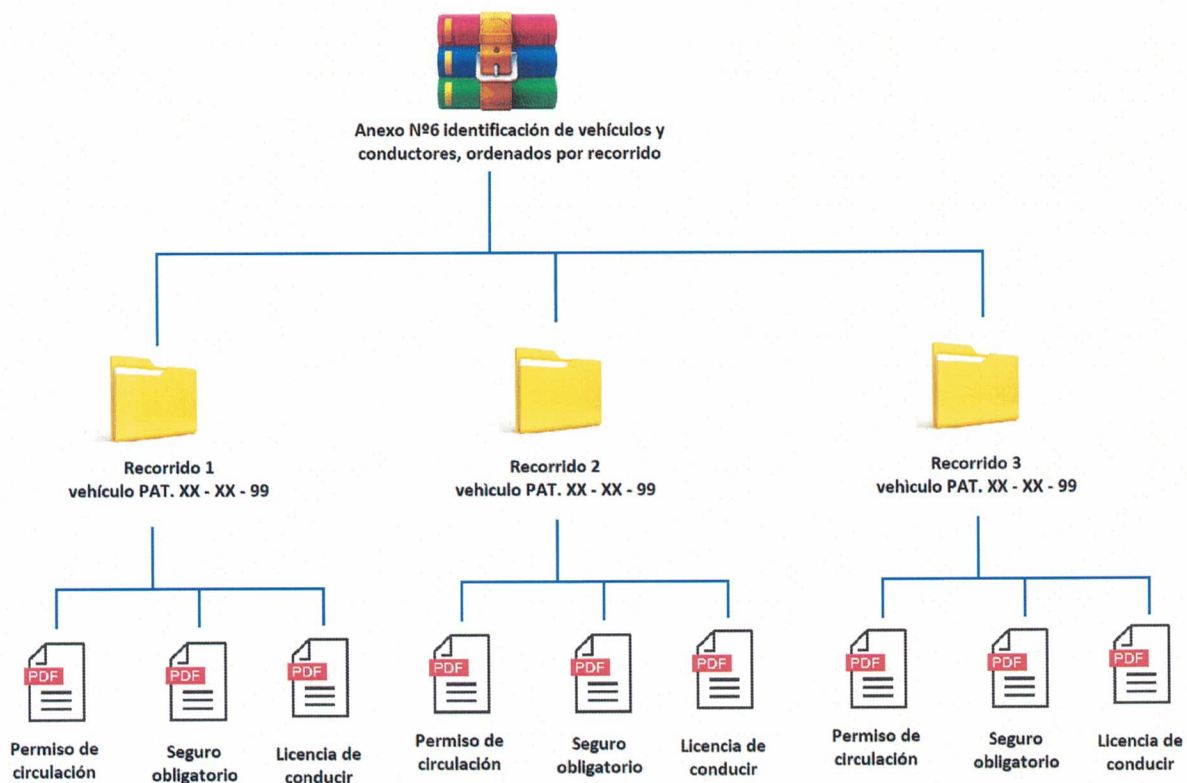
Anexo Nº6 identificación de vehículos y conductores, ordenados por recorrido

Recorrido 1
vehículo PAT. XX - XX - 99

Recorrido 2
vehículo PAT. XX - XX - 99

Recorrido 3
vehículo PAT. XX - XX - 99

PDF
Permiso de circulación

PDF
Seguro obligatorio

PDF
Licencia de conducir

PDF
Permiso de circulación

PDF
Seguro obligatorio

PDF
Licencia de conducir

PDF
Permiso de circulación

PDF
Seguro obligatorio

PDF
Licencia de conducir